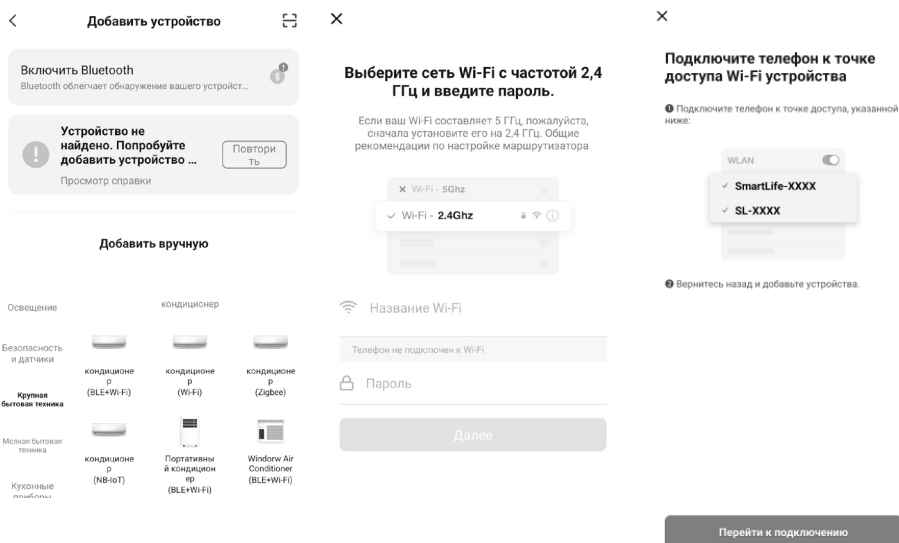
Добавить устройство

Включить Bluetooth
Bluetooth облегчает обнаружение вашего устройст...

Устройство не найдено. Попробуйте добавить устройство ...
Повтори ть
Просмотр справки

Добавить вручную

Освещение
Безопасность и датчики
Крупная бытовая техника
Мелкая бытовая техника
Кухонные приборы

кондиционер
кондиционер (BLE+Wi-Fi)
кондиционер (Wi-Fi)
кондиционер (Zigbee)
кондиционер (NB-IoT)
Портативный кондиционер (BLE+Wi-Fi)
Windorw Air Conditioner (BLE+Wi-Fi)

Выберите сеть Wi-Fi с частотой 2,4 ГГц и введите пароль.

Если ваш Wi-Fi составляет 5 ГГц, пожалуйста, сначала установите его на 2,4 ГГц. Общие рекомендации по настройке маршрутизатора

Wi-Fi - 5Ghz
Wi-Fi - 2.4Ghz

Название Wi-Fi
Телефон не подключен к Wi-Fi
Пароль
Далее

Подключите телефон к точке доступа Wi-Fi устройства

❶ Подключите телефон к точке доступа, указанной ниже:

WLAN
SmartLife-XXXX
SL-XXXX

❷ Вернитесь назад и добавьте устройства.

Перейти к подключению